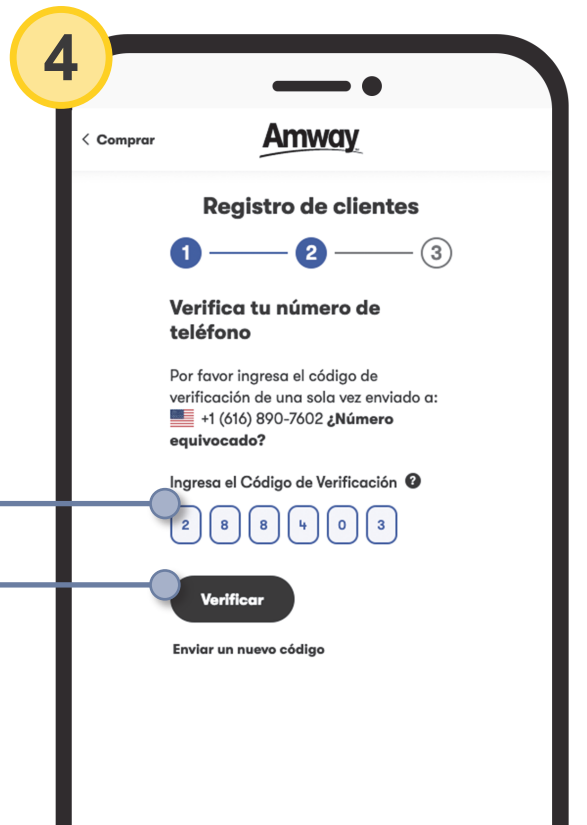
4

< Comprar

Amway

Registro de clientes

1 2 3

Verifica tu número de teléfono

Por favor ingresa el código de verificación de una sola vez enviado a: +1 (616) 890-7602 ¿Número equivocado?

Ingresa el Código de Verificación ?

2 8 8 4 0 3

Verificar

Enviar un nuevo código